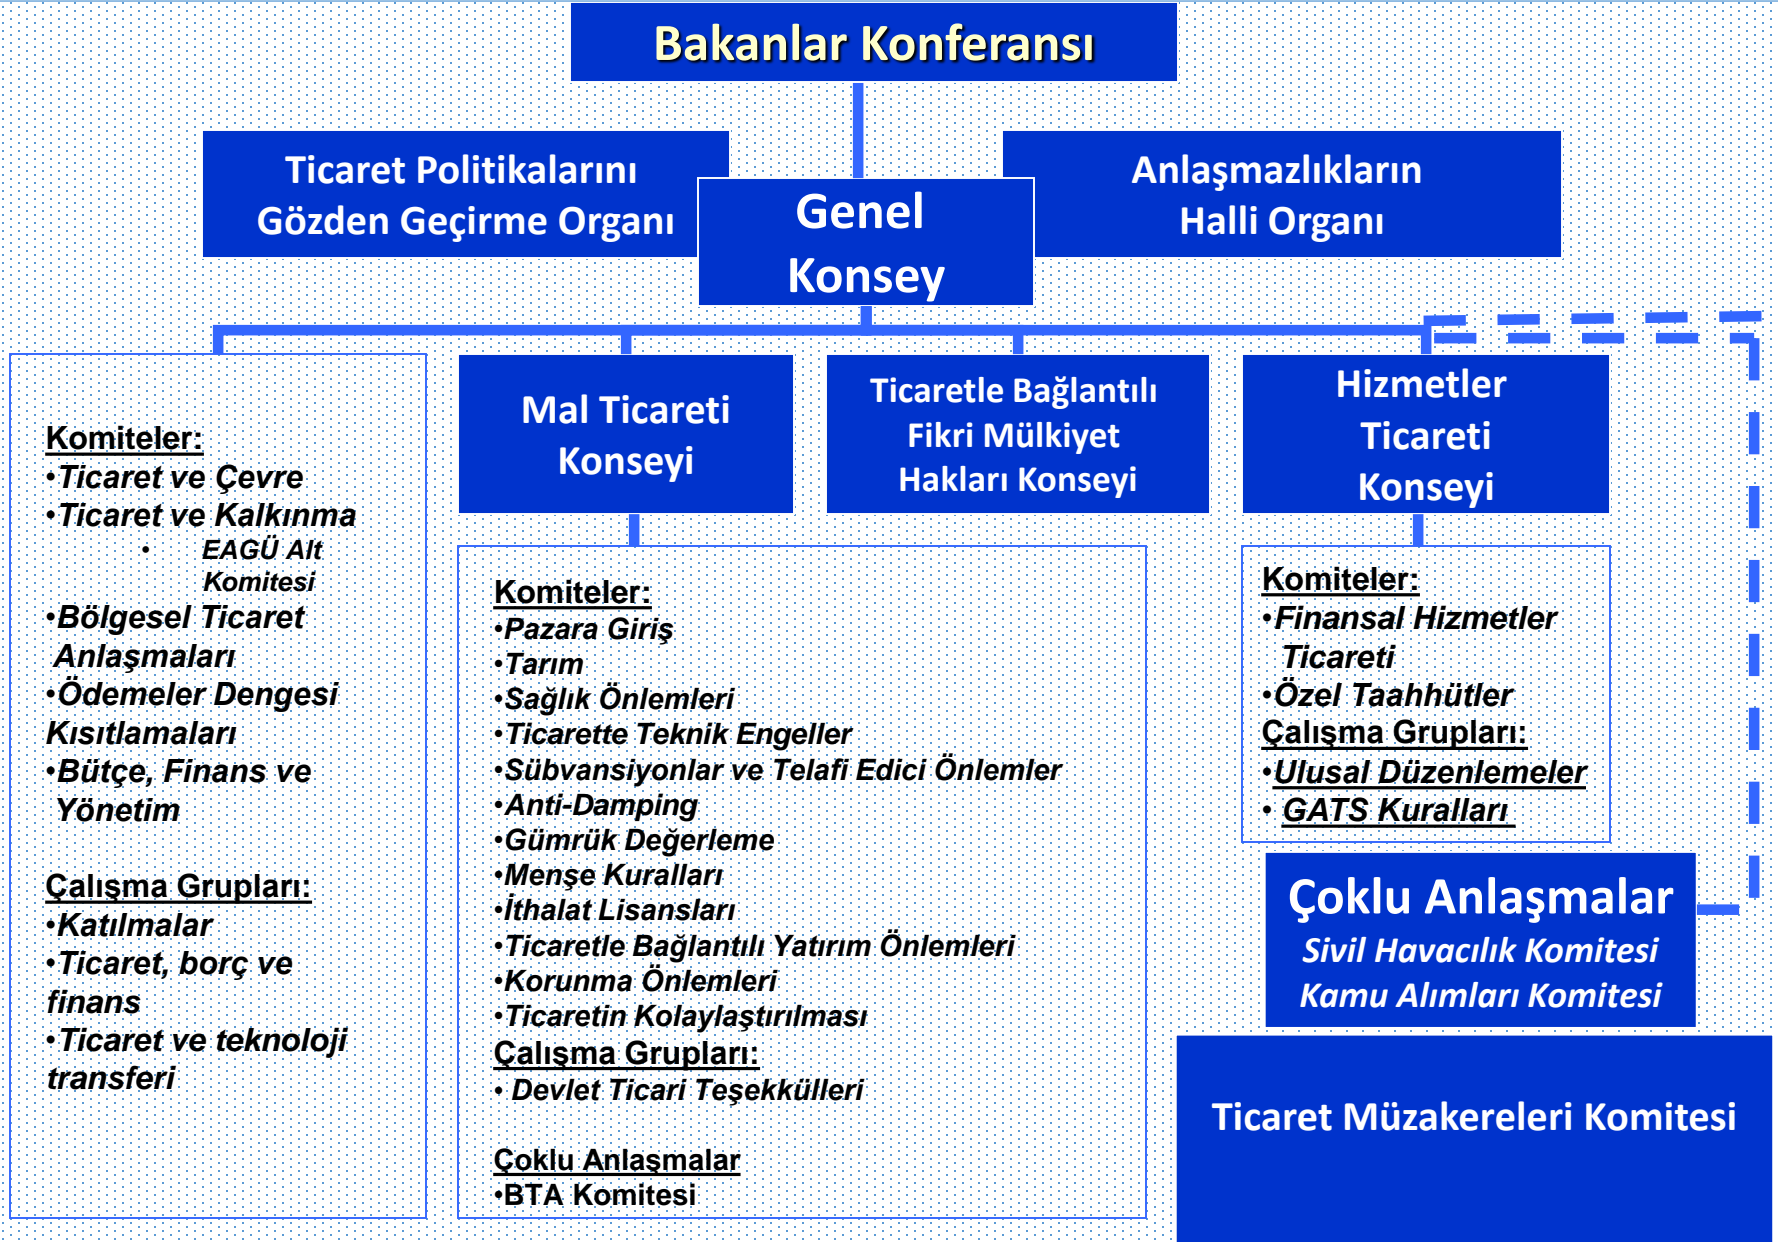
Bakanlar Konferansı

Ticaret Politikalarını Gözden Geçirme Organı

Genel Konsey

Anlaşmazlıkların Halli Organı

Komiteler:
•Ticaret ve Çevre
•Ticaret ve Kalkınma
• EAGÜ Alt Komitesi
•Bölgesel Ticaret Anlaşmaları
•Ödemeler Dengesi Kısıtlamaları
•Bütçe, Finans ve Yönetim

Çalışma Grupları:
•Katılmalar
•Ticaret, borç ve finans
•Ticaret ve teknoloji transferi

Mal Ticareti Konseyi

Komiteler:
•Pazara Giriş
•Tarım
•Sağlık Önlemleri
•Ticarette Teknik Engeller
•Sübvansiyonlar ve Telafi Edici Önlemler
•Anti-Damping
•Gümrük Değerleme
•Menşe Kuralları
•İthalat Lisansları
•Ticaretle Bağlantılı Yatırım Önlemleri
•Korunma Önlemleri
•Ticaretin Kolaylaştırılması
Çalışma Grupları:
• Devlet Ticari Teşekkülleri

Çoklu Anlaşmalar
•BTA Komitesi

Ticaretle Bağlantılı Fikri Mülkiyet Hakları Konseyi

Hizmetler Ticareti Konseyi

Komiteler:
•Finansal Hizmetler Ticareti
•Özel Taahhütler
Çalışma Grupları:
•Ulusal Düzenlemeler
• GATS Kuralları

Çoklu Anlaşmalar
Sivil Havacılık Komitesi
Kamu Alımları Komitesi

Ticaret Müzakereleri Komitesi